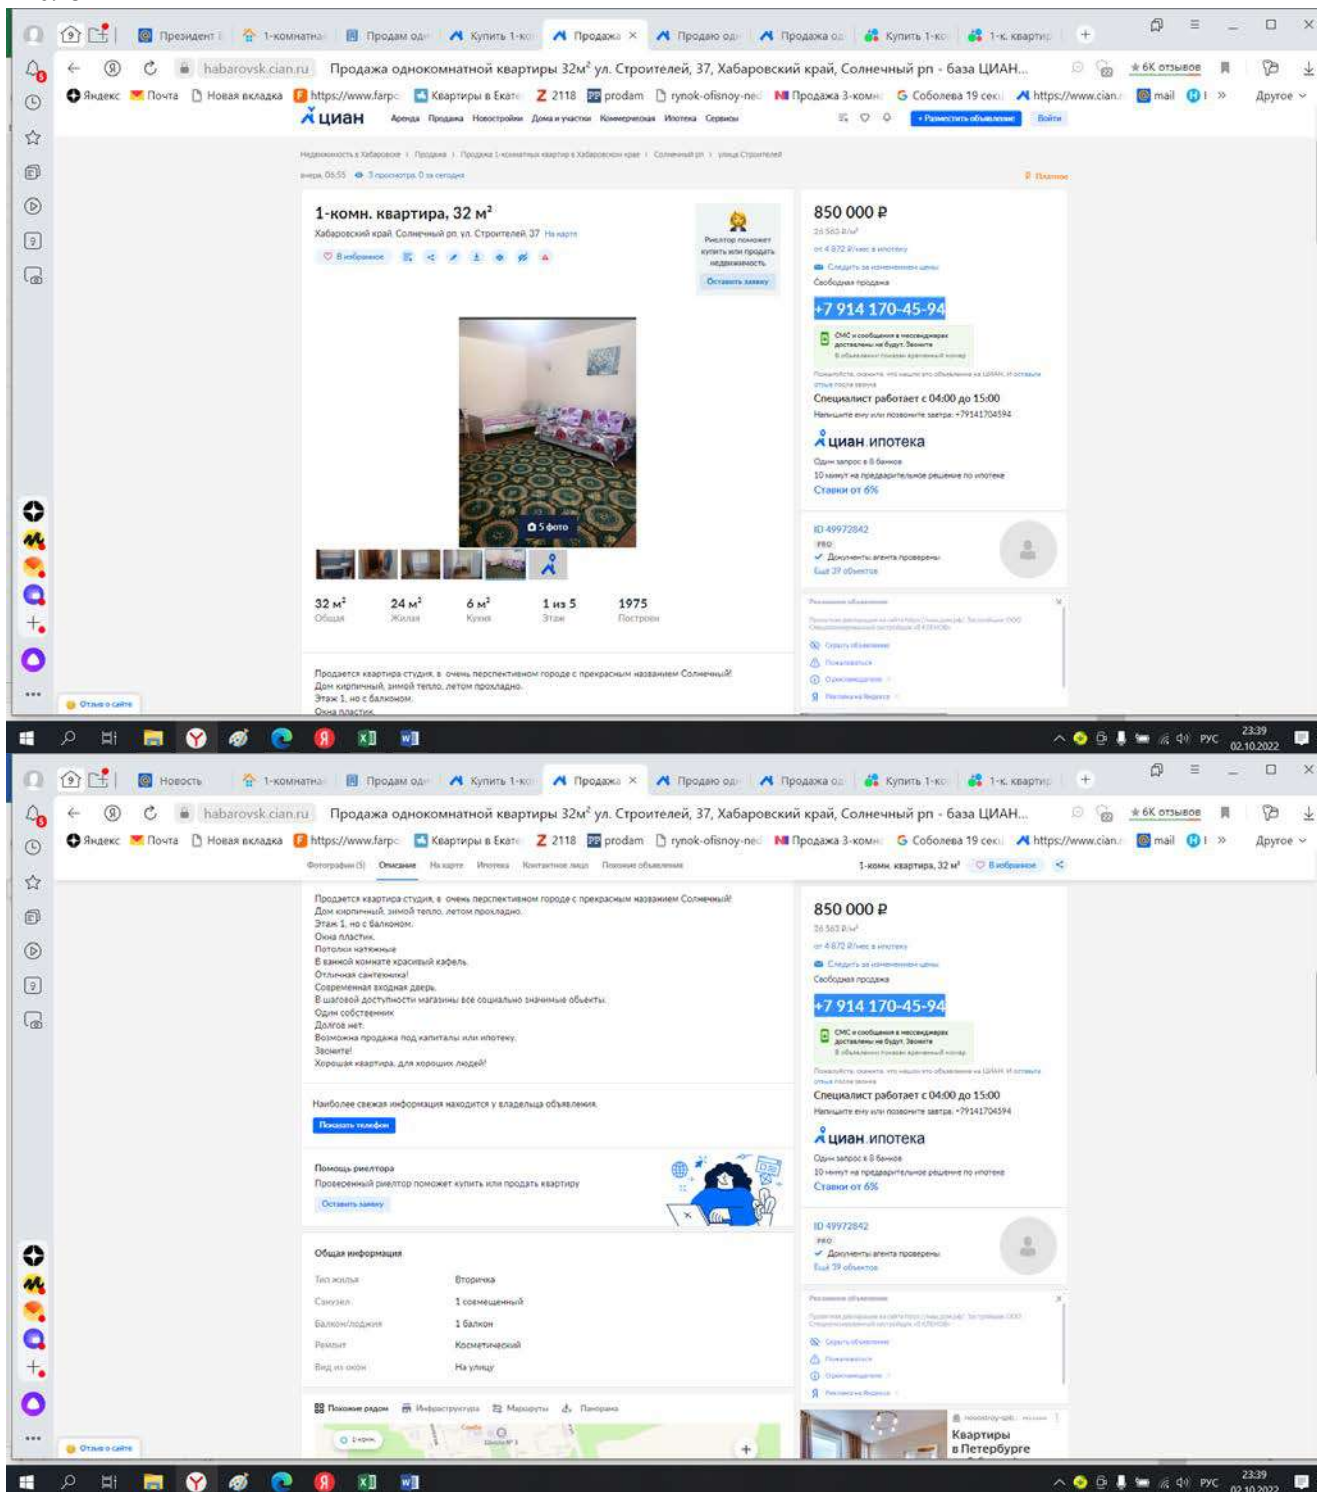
Президент | 1-комнатна | Продам од | Купить 1-к | Продажа × | Продаю од | Продажа о | Купить 1-к | 1-к. кварти | +

habarovsk.cian.ru Продажа однокомнатной квартиры 32м² ул. Строителей, 37, Хабаровский край, Солнечный рп - база ЦИАН... 6К отзывов

Яндекс | Почта | Новая вкладка | https://www.farp | Квартиры в Екате | 2118 | prodam | rynok-ofisnoy-ne | Продажа 3-комн | Соболева 19 сек | https://www.cian. | mail | Другое

циан Аренда Продажа Новостройки Дома и участки Коммерческая Ипотека Сервисы + Разместить объявление Войти

Недвижимость в Хабаровске › Продажа › Продажа 1-комнатных квартир в Хабаровском крае › Солнечный рп › улица Строителей

вчера, 06:55 3 просмотра, 0 за сегодня

1-комн. квартира, 32 м²
Хабаровский край, Солнечный рп, ул. Строителей, 37 На карте

В избранное

Риелтор поможет купить или продать недвижимость
Оставить заявку

5 фото

32 м² Общая | 24 м² Жилая | 6 м² Кухня | 1 из 5 Этаж | 1975 Построен

Продается квартира студия, в очень перспективном городе с прекрасным названием Солнечный!
Дом кирпичный, зимой тепло, летом прохладно.
Этаж 1, но с балконом.
Окна пластик.

850 000 ₽
26 563 ₽/м²
от 4 872 ₽/мес в ипотеку
Следить за изменением цены
Свободная продажа
+7 914 170-45-94
СМС и сообщения в мессенджерах доставлены не будут. Звоните
Специалист работает с 04:00 до 15:00
Напишите ему или позвоните завтра: +79141704594
циан.ипотека
Один запрос в 8 банков
10 минут на предварительное решение по ипотеке
Ставки от 6%

ID 49972842
PRO
Документы агента проверены
Ещё 39 объектов

Отзыв о сайте

РУС 23:39 02.10.2022

Новость | 1-комнатна | Продам од | Купить 1-к | Продажа × | Продаю од | Продажа о | Купить 1-к | 1-к. кварти | +

habarovsk.cian.ru Продажа однокомнатной квартиры 32м² ул. Строителей, 37, Хабаровский край, Солнечный рп - база ЦИАН... 6К отзывов

Фотографии (5) Описание На карте Ипотека Контактное лицо Похожие объявления 1-комн. квартира, 32 м² В избранное

Продается квартира студия, в очень перспективном городе с прекрасным названием Солнечный!
Дом кирпичный, зимой тепло, летом прохладно.
Этаж 1, но с балконом.
Окна пластик.
Потолки натяжные
В ванной комнате красивый кафель.
Отличная сантехника!
Современная входная дверь.
В шаговой доступности магазины все социально значимые объекты.
Один собственник
Долгов нет.
Возможна продажа под капиталы или ипотеку.
Звоните!
Хорошая квартира, для хороших людей!

Наиболее свежая информация находится у владельца объявления.
Показать телефон

Помощь риелтора
Проверенный риелтор поможет купить или продать квартиру
Оставить заявку

Общая информация
| | |
|---|---|
| Тип жилья | Вторичка |
| Санузел | 1 совмещенный |
| Балкон/лоджия | 1 балкон |
| Ремонт | Косметический |
| Вид из окон | На улицу |

Покажем рядом | Инфраструктура | Маршруты | Панорама

850 000 ₽
26 563 ₽/м²
от 4 872 ₽/мес в ипотеку
Следить за изменением цены
Свободная продажа
+7 914 170-45-94
Специалист работает с 04:00 до 15:00
Напишите ему или позвоните завтра: +79141704594
циан.ипотека
Один запрос в 8 банков
10 минут на предварительное решение по ипотеке
Ставки от 6%
ID 49972842
PRO
Документы агента проверены
Ещё 39 объектов

Квартиры в Петербурге

Отзыв о сайте

РУС 23:39 02.10.2022